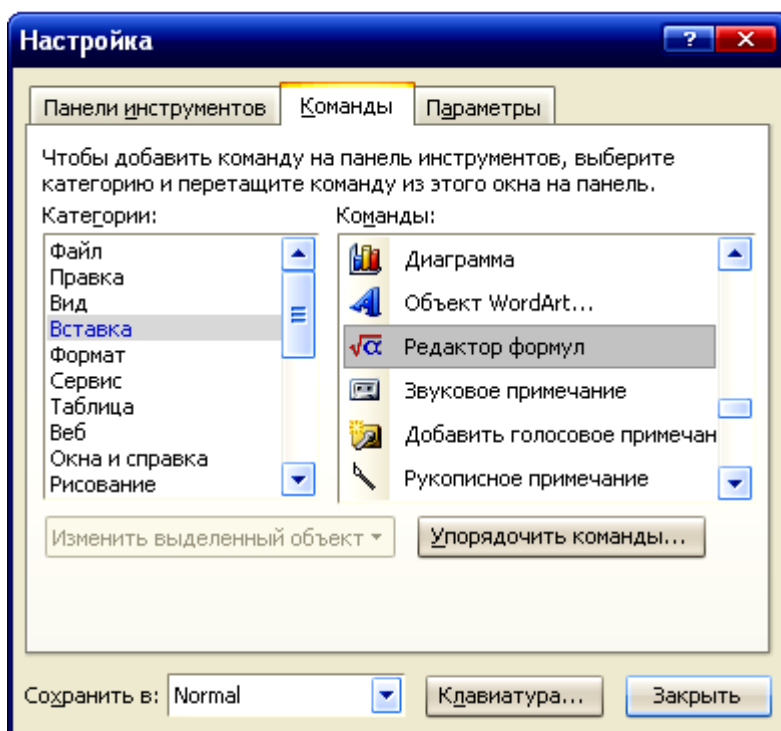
Настройка

? X

Панели инструментов | Команды | Параметры

Чтобы добавить команду на панель инструментов, выберите категорию и перетащите команду из этого окна на панель.

Категории:

Файл
Правка
Вид
Вставка
Формат
Сервис
Таблица
Веб
Окна и справка
Рисование

Команды:

Диаграмма
Объект WordArt...
$\sqrt{\alpha}$ Редактор формул
Звуковое примечание
Добавить голосовое примечан
Рукописное примечание

Изменить выделенный объект ▾

Упорядочить команды...

Сохранить в: Normal

Клавиатура...

Закрыть